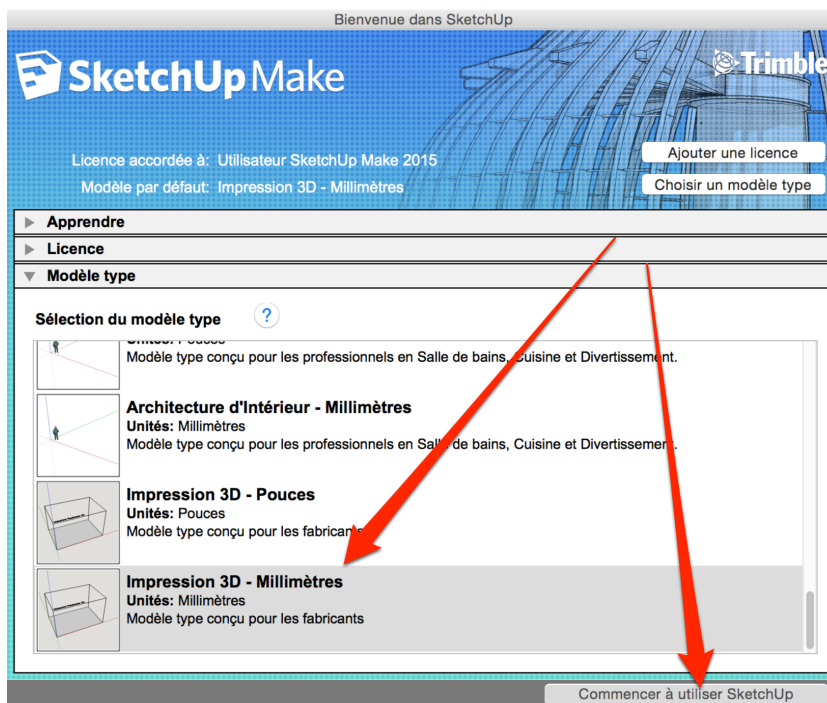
Bienvenue dans SketchUp

SketchUp Make

Trimble

Licence accordée à: Utilisateur SketchUp Make 2015

Modèle par défaut: Impression 3D - Millimètres

Ajouter une licence

Choisir un modèle type

Apprendre

Licence

Modèle type

Sélection du modèle type

?

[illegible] Pouces
Modèle type conçu pour les professionnels en Salle de bains, Cuisine et Divertissement.

Architecture d'Intérieur - Millimètres
Unités: Millimètres
Modèle type conçu pour les professionnels en Salle de bains, Cuisine et Divertissement.

Impression 3D - Pouces
Unités: Pouces
Modèle type conçu pour les fabricants

Impression 3D - Millimètres
Unités: Millimètres
Modèle type conçu pour les fabricants

Commencer à utiliser SketchUp